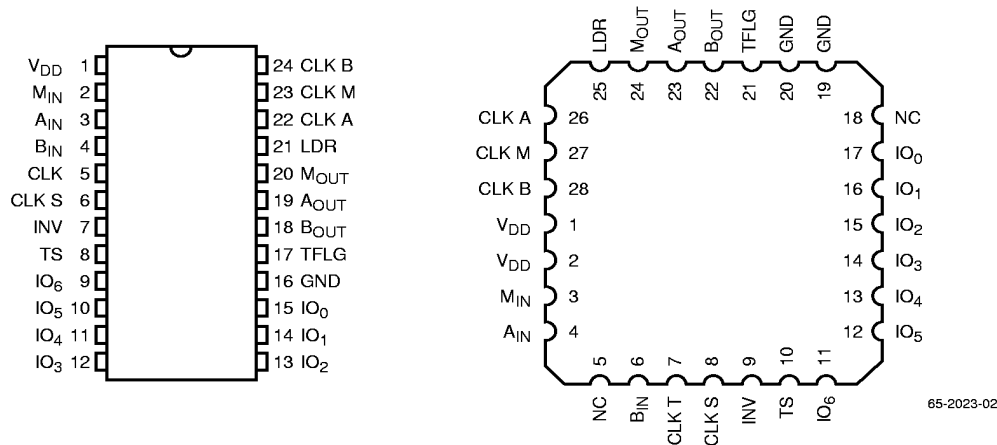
$V_{DD}$ 1
$M_{IN}$ 2
$A_{IN}$ 3
$B_{IN}$ 4
CLK 5
CLK S 6
INV 7
TS 8
$IO_6$ 9
$IO_5$ 10
$IO_4$ 11
$IO_3$ 12

24 CLK B
23 CLK M
22 CLK A
21 LDR
20 $M_{OUT}$
19 $A_{OUT}$
18 $B_{OUT}$
17 TFLG
16 GND
15 $IO_0$
14 $IO_1$
13 $IO_2$

LDR 25
$M_{OUT}$ 24
$A_{OUT}$ 23
$B_{OUT}$ 22
TFLG 21
GND 20
GND 19

CLK A 26
CLK M 27
CLK B 28
$V_{DD}$ 1
$V_{DD}$ 2
$M_{IN}$ 3
$A_{IN}$ 4

18 NC
17 $IO_0$
16 $IO_1$
15 $IO_2$
14 $IO_3$
13 $IO_4$
12 $IO_5$

5 NC
6 $B_{IN}$
7 CLK T
8 CLK S
9 INV
10 TS
11 $IO_6$

65-2023-02